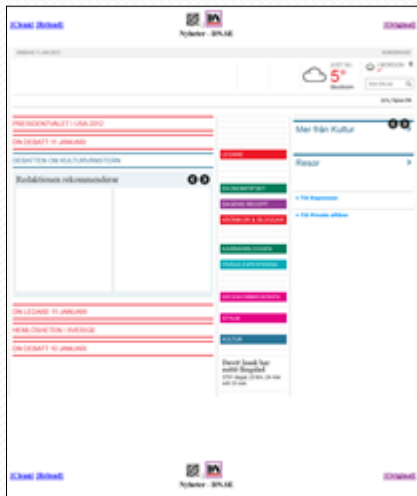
[Close] [Reload]

Nyheter - DN.SE

[Original]

5°

Stockholm

PRESIDENTVALET I USA 2012

DN DEBATT 11 JANUARI

DEBATTEN OM KULTURVÄNSTERN

Redaktionen rekommenderar

DN LEDARE 11 JANUARI

HEMLÖSHETEN I SVERIGE

DN DEBATT 10 JANUARI

Mer från Kultur

Resor

EKONOMI

DAGENS RECEPT

KULTUR

Detta jobb har nobbt Ringblad

[Close] [Reload]

Nyheter - DN.SE

[Original]